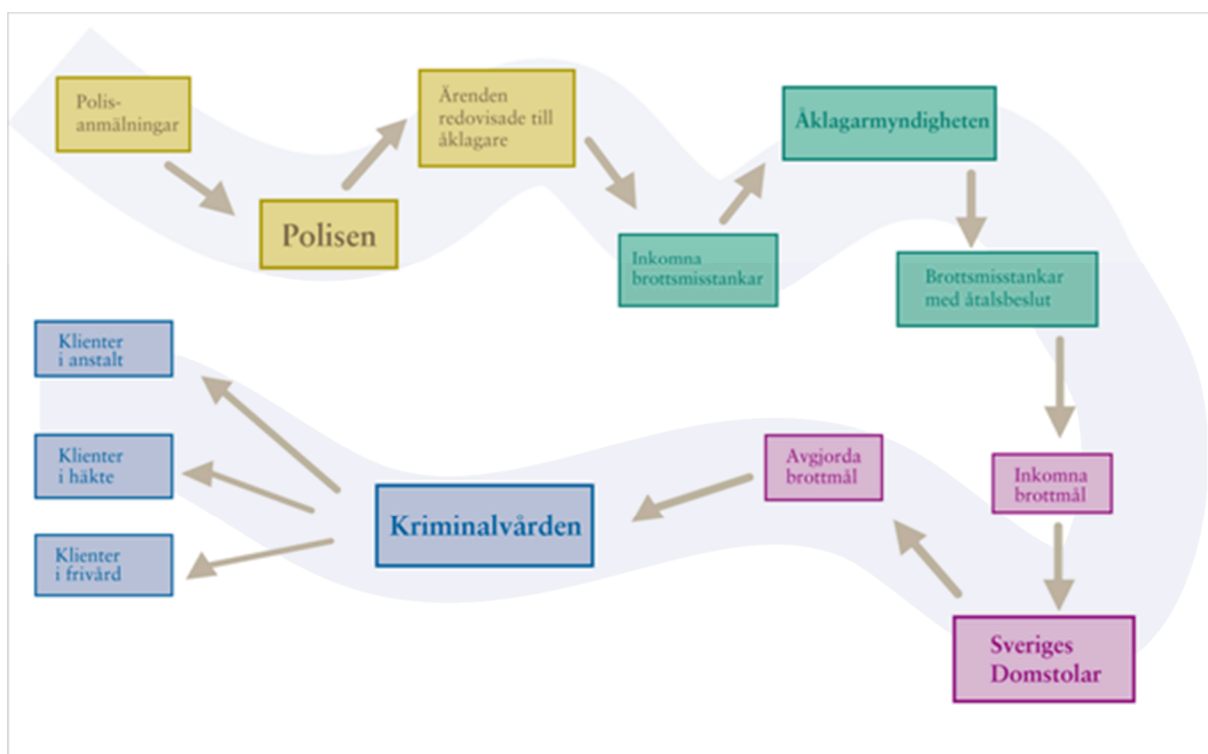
Polisanmälningar

Polisen

Ärenden redovisade till åklagare

Inkomna brottsmisstankar

Åklagarmyndigheten

Brottsmisstankar med åtalsbeslut

Inkomna brottmål

Sveriges Domstolar

Avgjorda brottmål

Kriminalvården

Klienter i anstalt

Klienter i häkte

Klienter i frivård